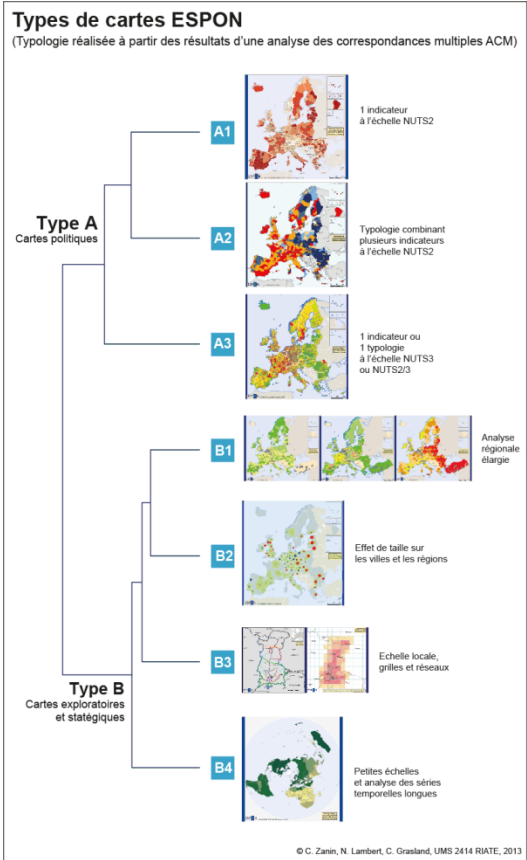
Types de cartes ESPON
(Typologie réalisée à partir des résultats d'une analyse des correspondances multiples ACM)

Type A
Cartes politiques

A1
1 indicateur à l'échelle NUTS2

A2
Typologie combinant plusieurs indicateurs à l'échelle NUTS2

A3
1 indicateur ou 1 typologie à l'échelle NUTS3 ou NUTS2/3

Type B
Cartes exploratoires et statégiques

B1
Analyse régionale élargie

B2
Effet de taille sur les villes et les régions

B3
Echelle locale, grilles et réseaux

B4
Petites échelles et analyse des séries temporelles longues

© C. Zanin, N. Lambert, C. Grasland, UMS 2414 RIATE, 2013